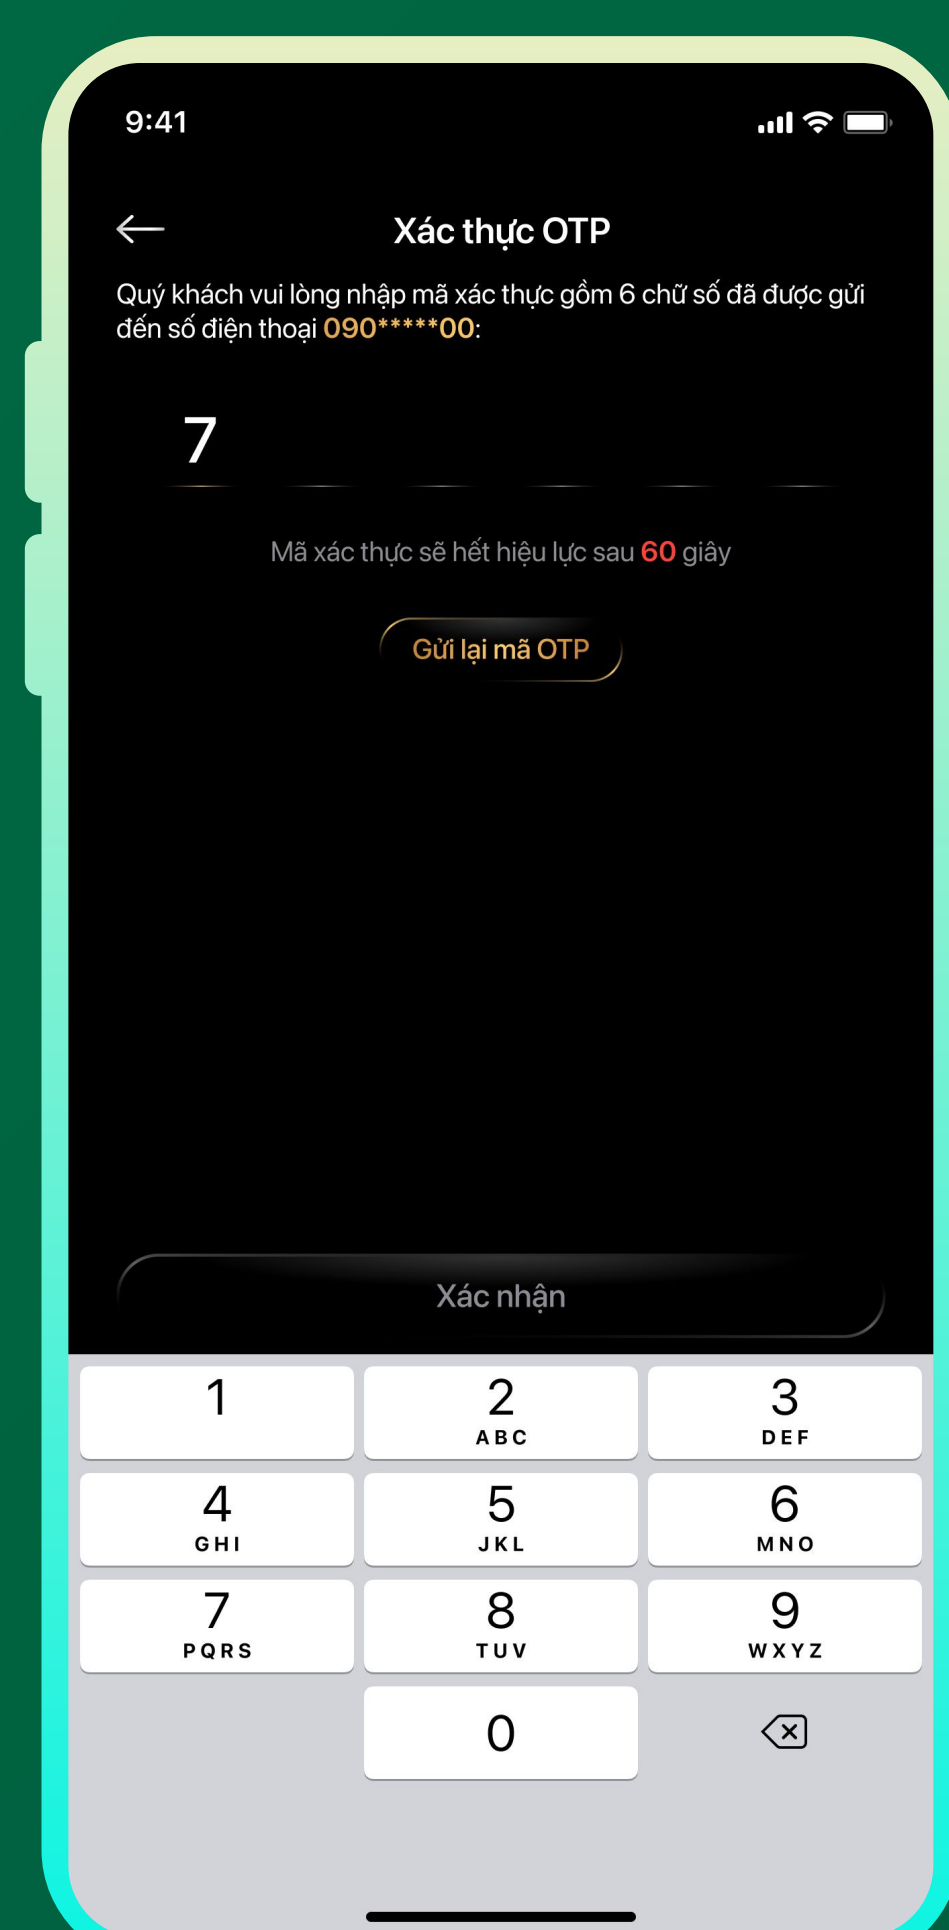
9:41

Xác thực OTP

Quý khách vui lòng nhập mã xác thực gồm 6 chữ số đã được gửi đến số điện thoại 090*****00:

7

Mã xác thực sẽ hết hiệu lực sau 60 giây

Gửi lại mã OTP

Xác nhận

| 1 | 2 ABC | 3 DEF |
|---|---|---|
| 4 GHI | 5 JKL | 6 MNO |
| 7 PQRS | 8 TUV | 9 WXYZ |
| | 0 | |